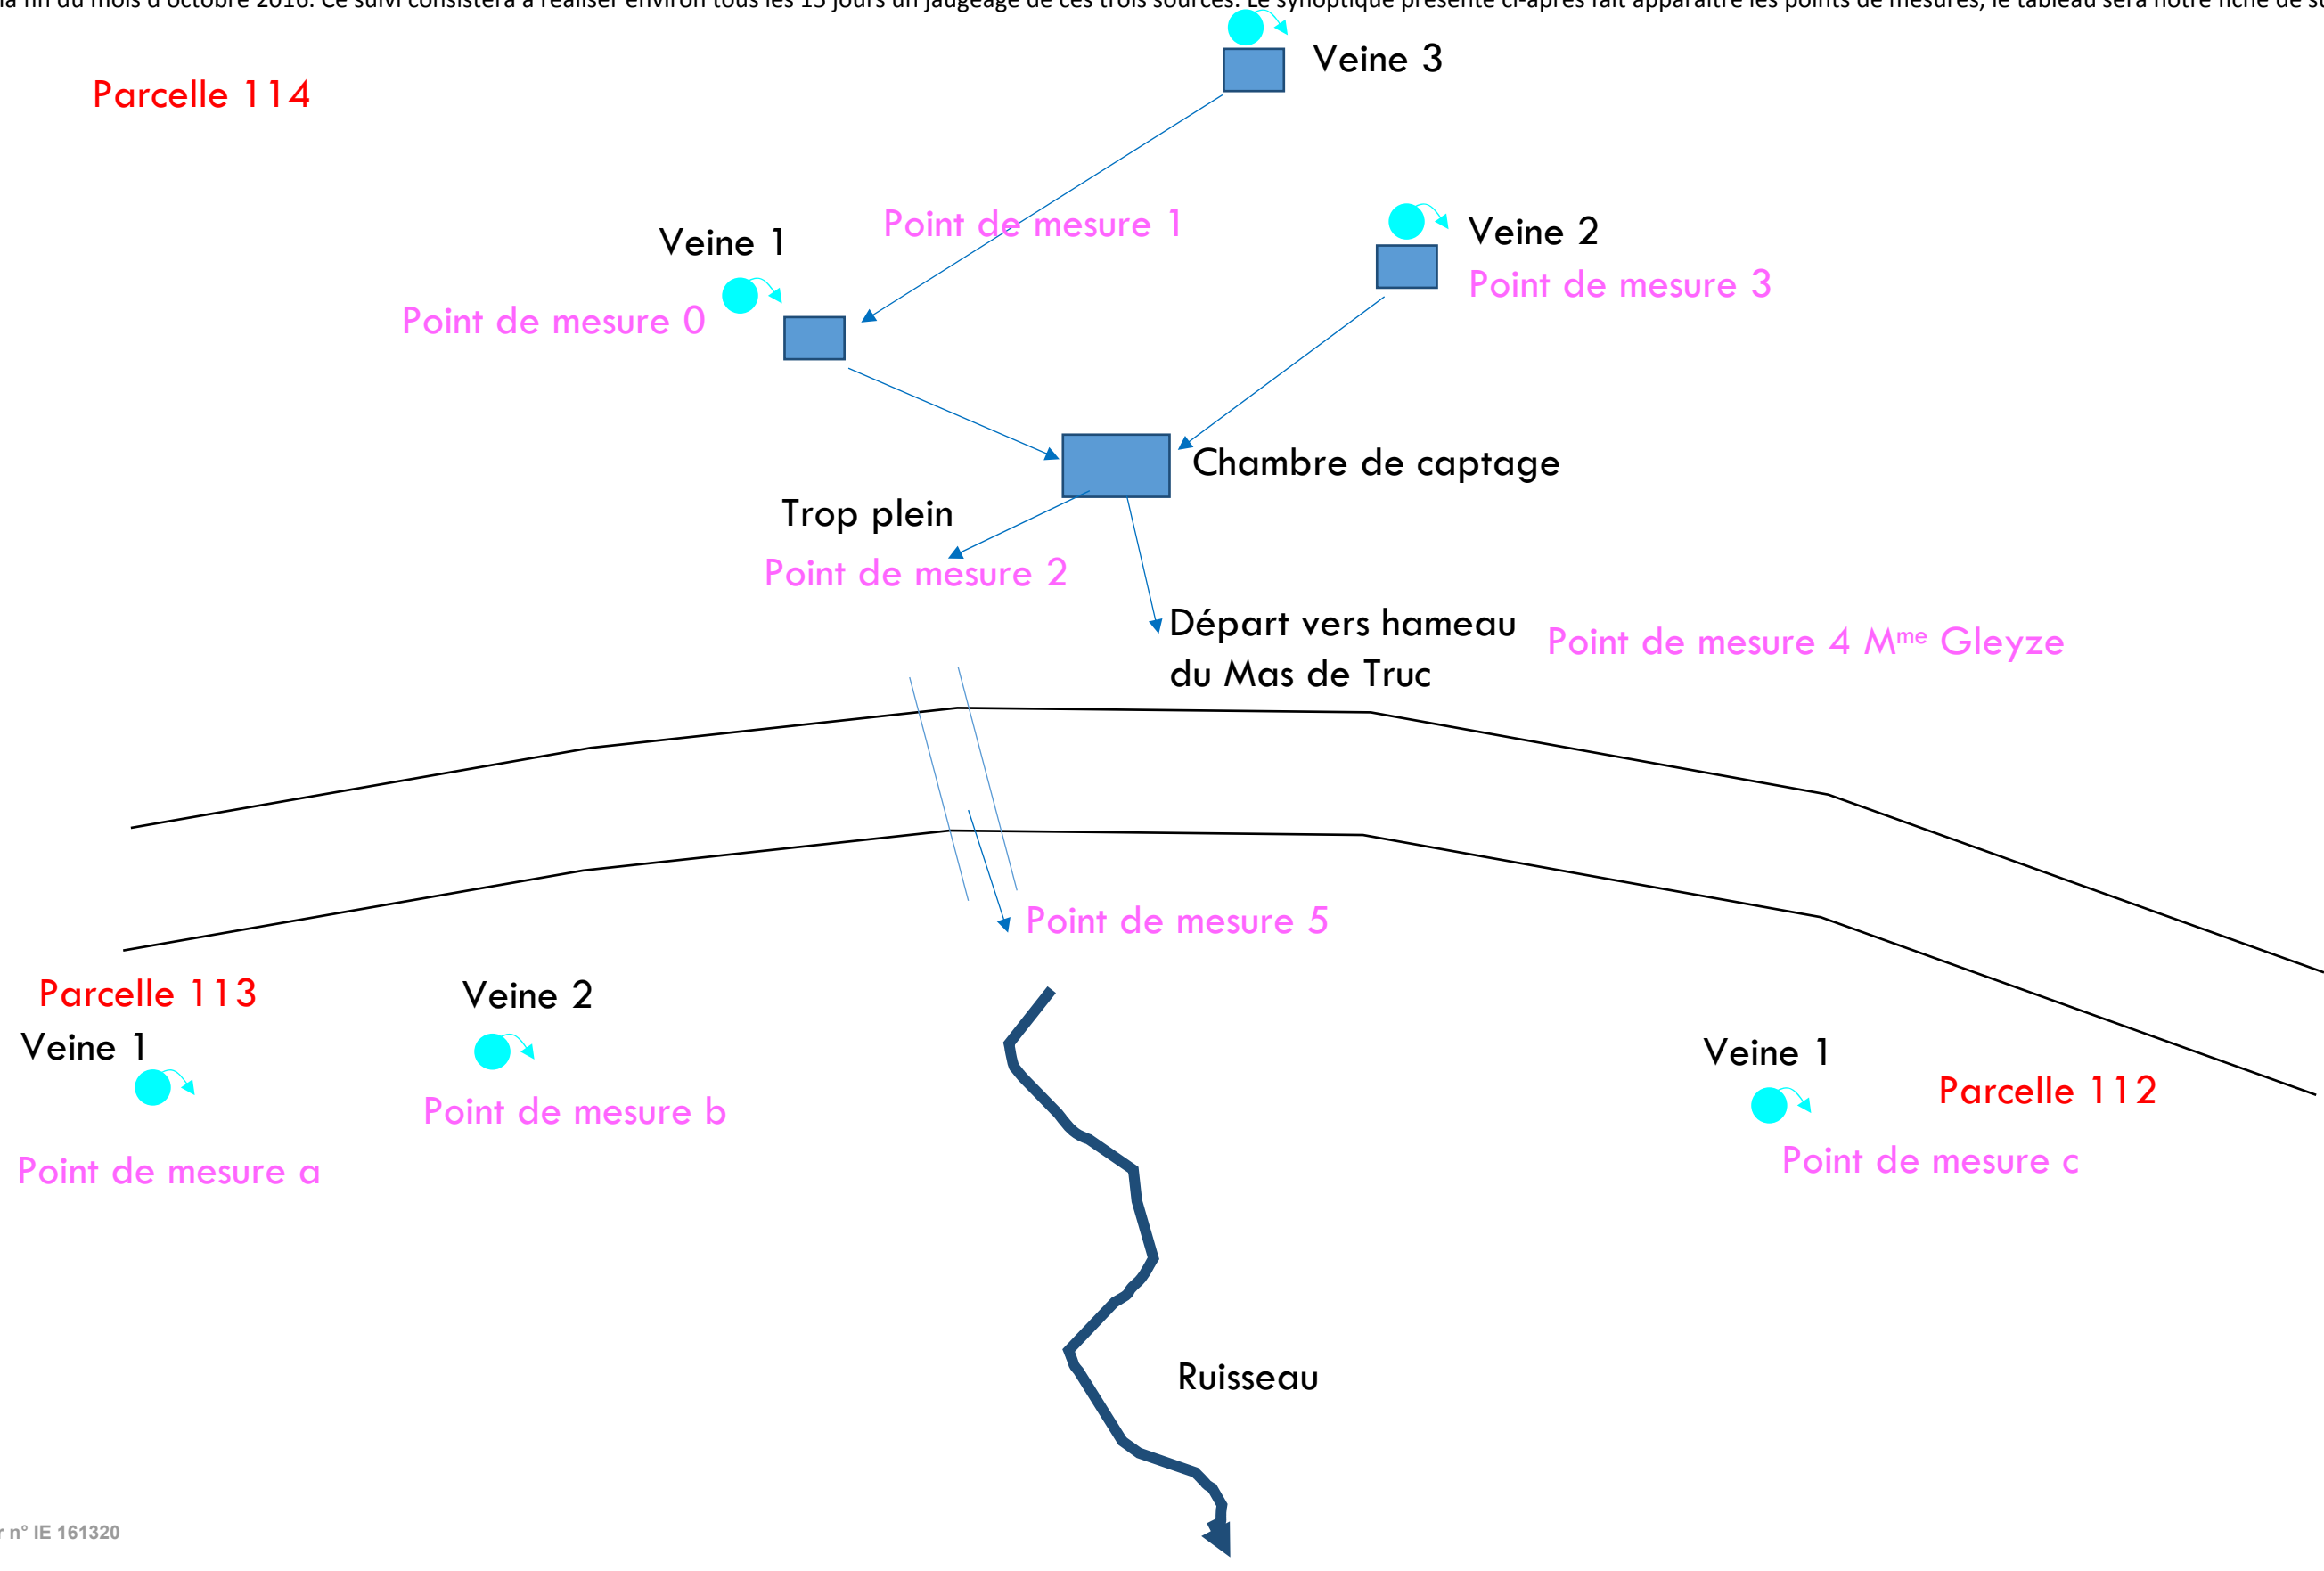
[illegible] fin du mois d'octobre 2016. Ce suivi consistera à réaliser environ tous les 15 jours un jaugeage de ces trois sources. Le synoptique présenté ci-après fait apparaître les points de mesures, le tableau sera notre fiche de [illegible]

Veine 3

Parcelle 114

Point de mesure 1

Veine 1

Veine 2

Point de mesure 3

Point de mesure 0

Chambre de captage

Trop plein

Point de mesure 2

Départ vers hameau du Mas de Truc

Point de mesure 4 M$^{me}$ Gleyze

Point de mesure 5

Parcelle 113

Veine 2

Veine 1

Point de mesure b

Point de mesure a

Veine 1

Parcelle 112

Point de mesure c

Ruisseau

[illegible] n° IE 161320